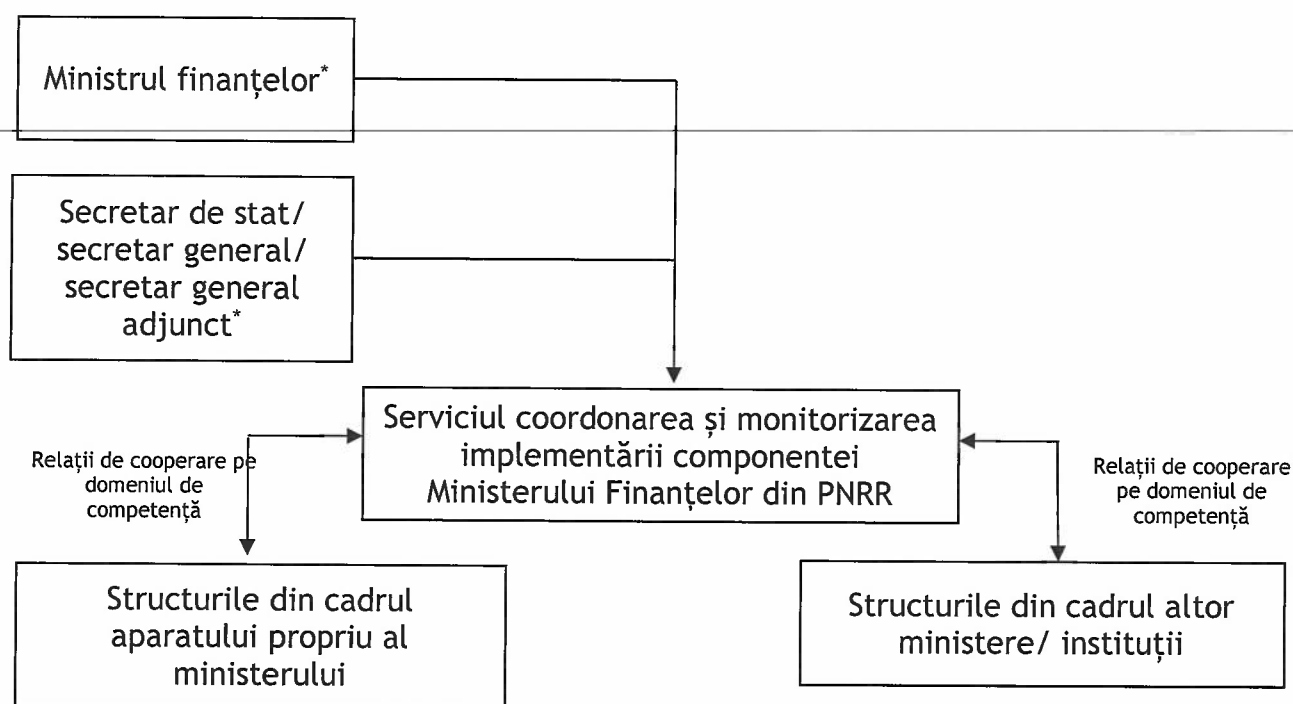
Ministrul finanțelor*

Secretar de stat/ secretar general/ secretar general adjunct*

Serviciul coordonarea și monitorizarea implementării componentei Ministerului Finanțelor din PNRR

Relații de cooperare pe domeniul de competență

Relații de cooperare pe domeniul de competență

Structurile din cadrul aparatului propriu al ministerului

Structurile din cadrul altor ministere/ instituții